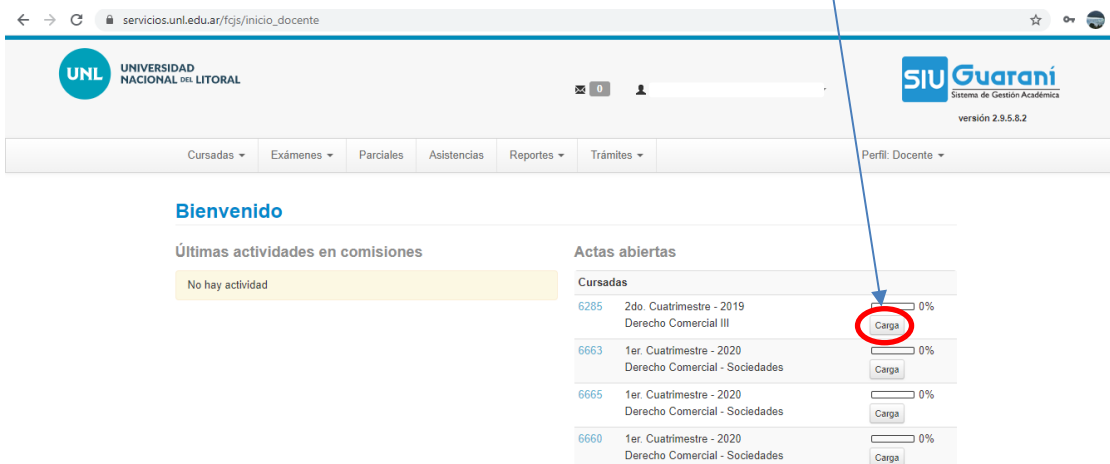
servicios.unl.edu.ar/fcjs/inicio_docente

UNL UNIVERSIDAD NACIONAL DEL LITORAL

0

SIU Guaraní
Sistema de Gestión Académica
versión 2.9.5.8.2

Cursadas ▾ Exámenes ▾ Parciales Asistencias Reportes ▾ Trámites ▾ Perfil: Docente ▾

Bienvenido

Últimas actividades en comisiones

No hay actividad

Actas abiertas

Cursadas

6285 2do. Cuatrimestre - 2019
Derecho Comercial III
0%
Carga

6663 1er. Cuatrimestre - 2020
Derecho Comercial - Sociedades
0%
Carga

6665 1er. Cuatrimestre - 2020
Derecho Comercial - Sociedades
0%
Carga

6660 1er. Cuatrimestre - 2020
Derecho Comercial - Sociedades
0%
Carga